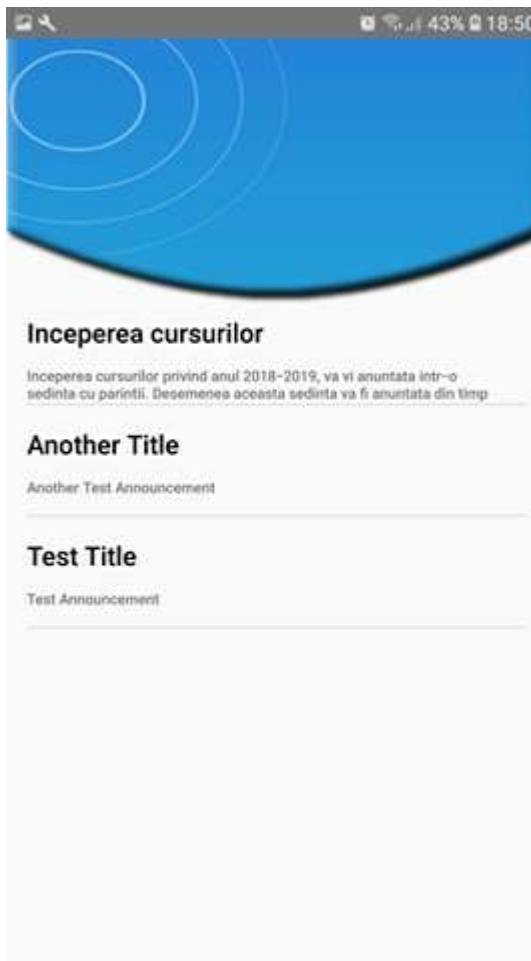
43% 18:50

Inceperea cursurilor

Inceperea cursurilor privind anul 2018-2019, va vi anuntata intr-o sedinta cu parintii. Desemenea aceasta sedinta va fi anuntata din timp

Another Title

Another Test Announcement

Test Title

Test Announcement